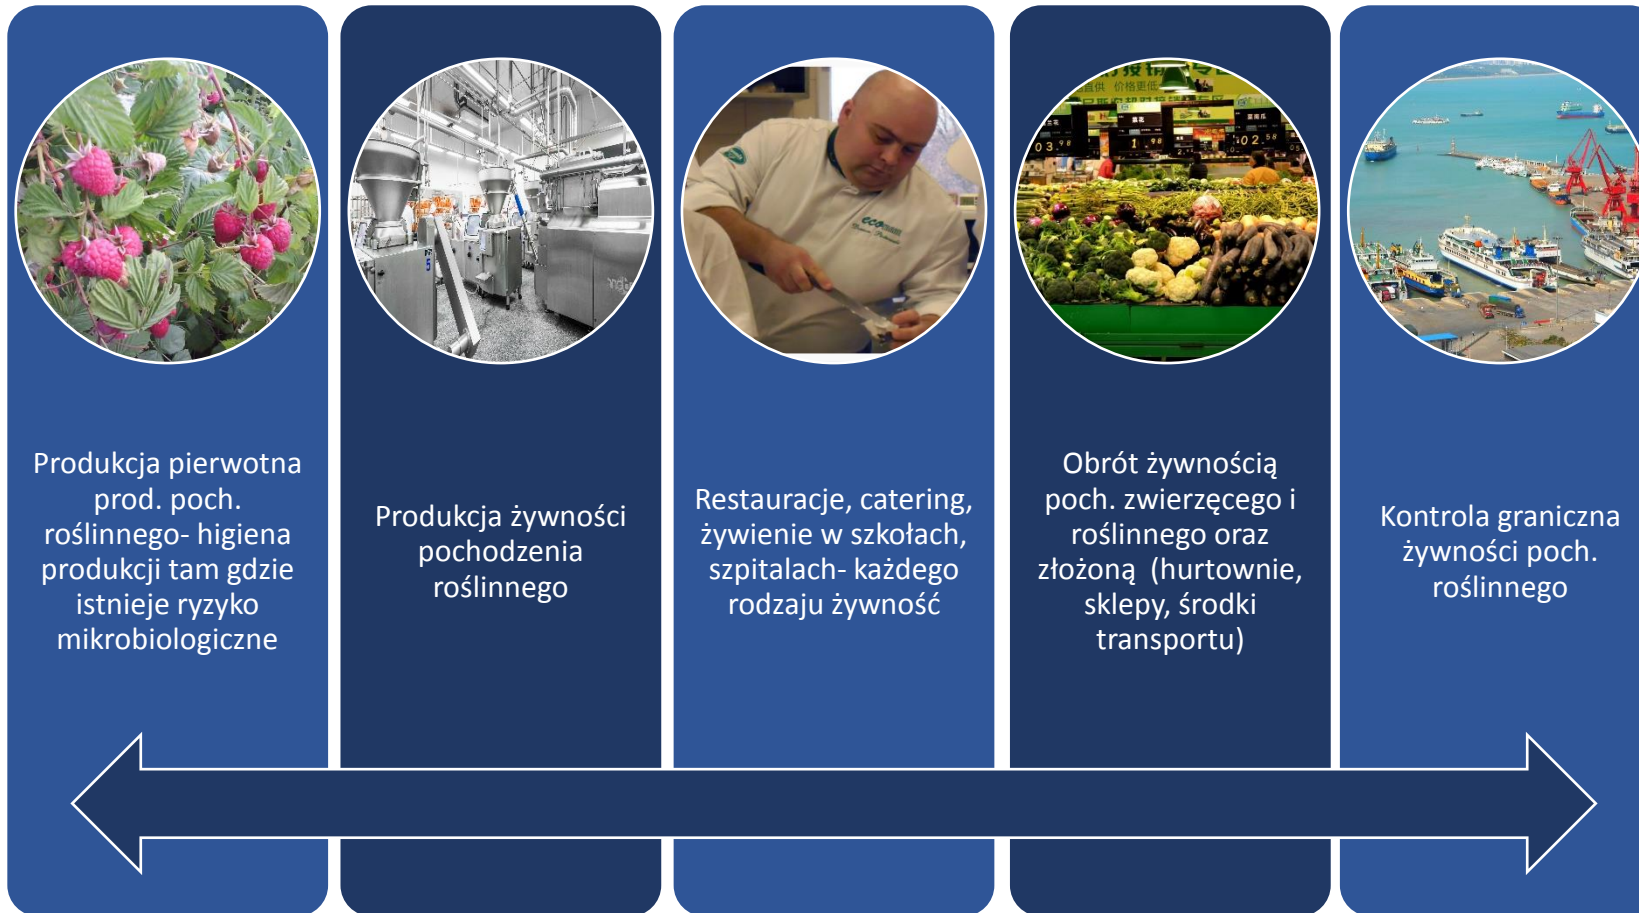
Produkcja pierwotna prod. poch. roślinnego- higiena produkcji tam gdzie istnieje ryzyko mikrobiologiczne

Produkcja żywności pochodzenia roślinnego

Restauracje, catering, żywienie w szkołach, szpitalach- każdego rodzaju żywność

Obrót żywnością poch. zwierzęcego i roślinnego oraz złożoną (hurtownie, sklepy, środki transportu)

Kontrola graniczna żywności poch. roślinnego